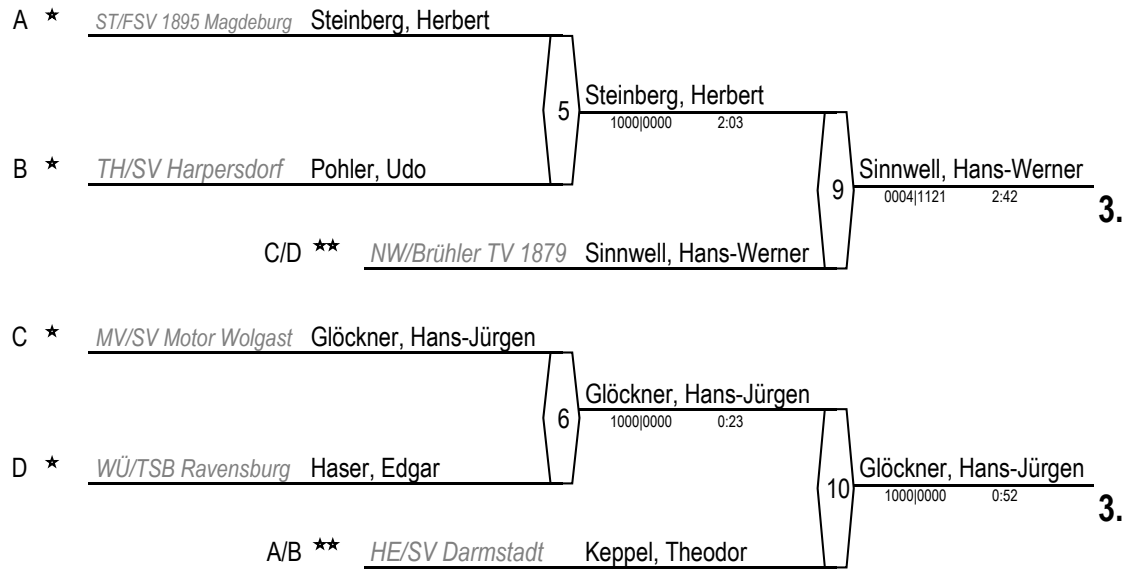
A ★ ST/FSV 1895 Magdeburg Steinberg, Herbert

5

Steinberg, Herbert
1000|0000 2:03

B ★ TH/SV Harpersdorf Pohler, Udo

9

Sinnwell, Hans-Werner
0004|1121 2:42

3.

C/D ★★ NW/Brühler TV 1879 Sinnwell, Hans-Werner

C ★ MV/SV Motor Wolgast Glöckner, Hans-Jürgen

6

Glöckner, Hans-Jürgen
1000|0000 0:23

D ★ WÜ/TSB Ravensburg Haser, Edgar

10

Glöckner, Hans-Jürgen
1000|0000 0:52

3.

A/B ★★ HE/SV Darmstadt Keppel, Theodor